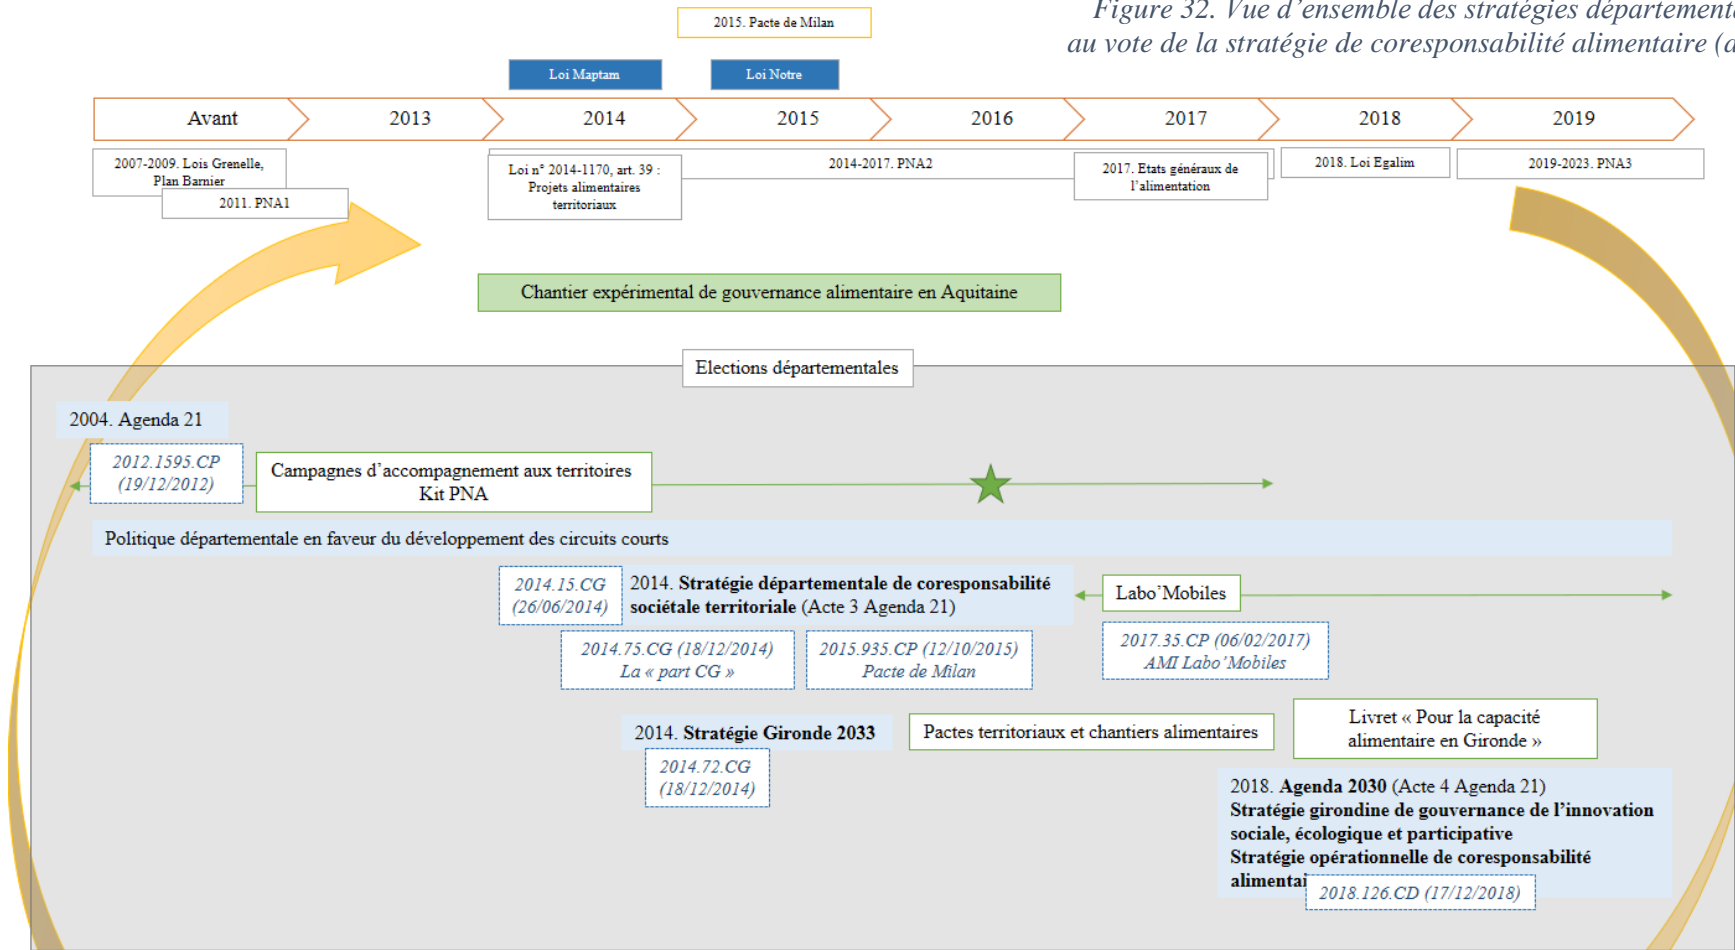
Figure 32. Vue d'ensemble des stratégies départementa
au vote de la stratégie de coresponsabilité alimentaire (a

2015. Pacte de Milan

Loi Maptam

Loi Notre

Avant

2013

2014

2015

2016

2017

2018

2019

2007-2009. Lois Grenelle, Plan Barnier

2011. PNA1

Loi n° 2014-1170, art. 39 : Projets alimentaires territoriaux

2014-2017. PNA2

2017. Etats généraux de l'alimentation

2018. Loi Egalim

2019-2023. PNA3

Chantier expérimental de gouvernance alimentaire en Aquitaine

Elections départementales

2004. Agenda 21

2012.1595.CP (19/12/2012)

Campagnes d'accompagnement aux territoires Kit PNA

Politique départementale en faveur du développement des circuits courts

2014.15.CG (26/06/2014)

2014. Stratégie départementale de coresponsabilité sociétale territoriale (Acte 3 Agenda 21)

Labo'Mobiles

2014.75.CG (18/12/2014) La « part CG »

2015.935.CP (12/10/2015) Pacte de Milan

2017.35.CP (06/02/2017) AMI Labo'Mobiles

2014. Stratégie Gironde 2033

Pactes territoriaux et chantiers alimentaires

Livret « Pour la capacité alimentaire en Gironde »

2014.72.CG (18/12/2014)

2018. Agenda 2030 (Acte 4 Agenda 21)
Stratégie girondine de gouvernance de l'innovation sociale, écologique et participative
Stratégie opérationnelle de coresponsabilité alimentai

2018.126.CD (17/12/2018)